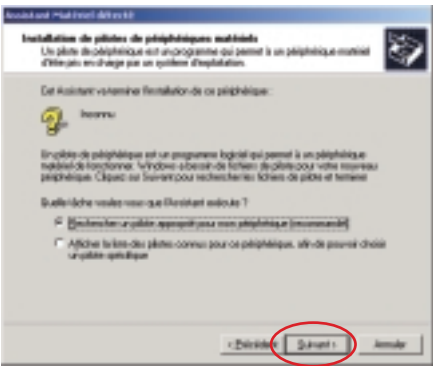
Assistant Matériel détecté

Installation de pilotes de périphériques matériels
Un pilote de périphérique est un programme qui permet à un périphérique matériel d'être pris en charge par un système d'exploitation.

Cet Assistant va terminer l'installation de ce périphérique :

Inconnu

Un pilote de périphérique est un programme logiciel qui permet à un périphérique matériel de fonctionner. Windows a besoin de fichiers de pilotes pour votre nouveau périphérique. Cliquez sur Suivant pour rechercher les fichiers de pilote et terminer.

Quelle tâche voulez-vous que l'Assistant exécute ?

Rechercher un pilote approprié pour mon périphérique (recommandé)

Afficher la liste des pilotes connus pour ce périphérique, afin de pouvoir choisir un pilote spécifique

< Précédent | Suivant > | Annuler